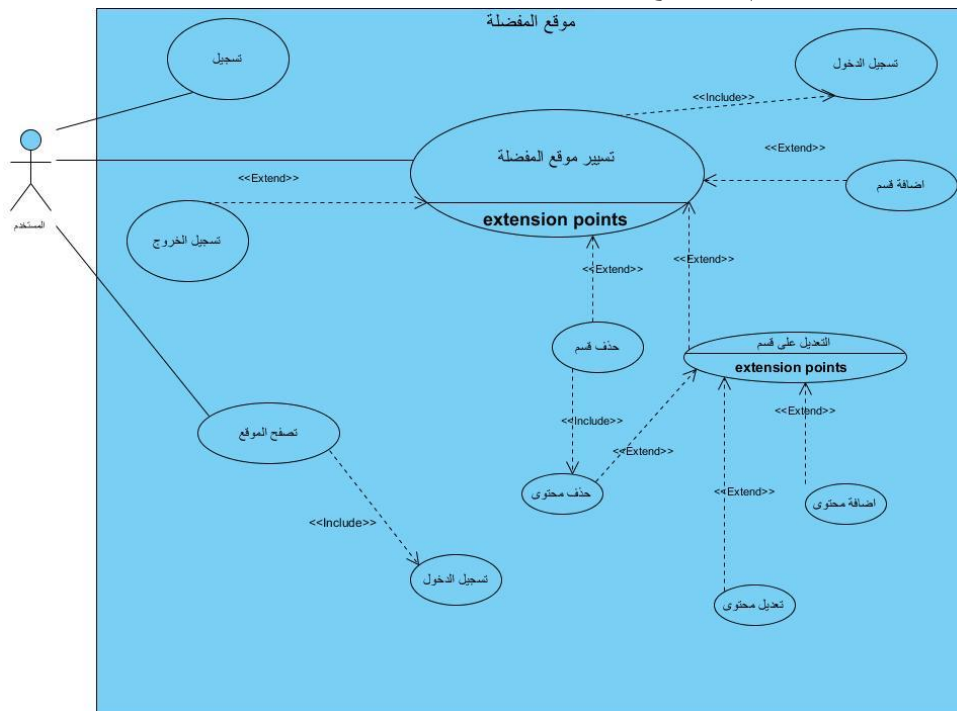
موقع المفضلة

تسجيل

تسجيل الدخول

<<Include>>

تسيير موقع المفضلة

extension points

<<Extend>>

اضافة قسم

<<Extend>>

المستخدم

تسجيل الخروج

<<Extend>>

<<Extend>>

حذف قسم

التعديل على قسم

extension points

<<Include>>

<<Extend>>

<<Extend>>

تصفح الموقع

حذف محتوى

<<Extend>>

اضافة محتوى

<<Include>>

تسجيل الدخول

تعديل محتوى